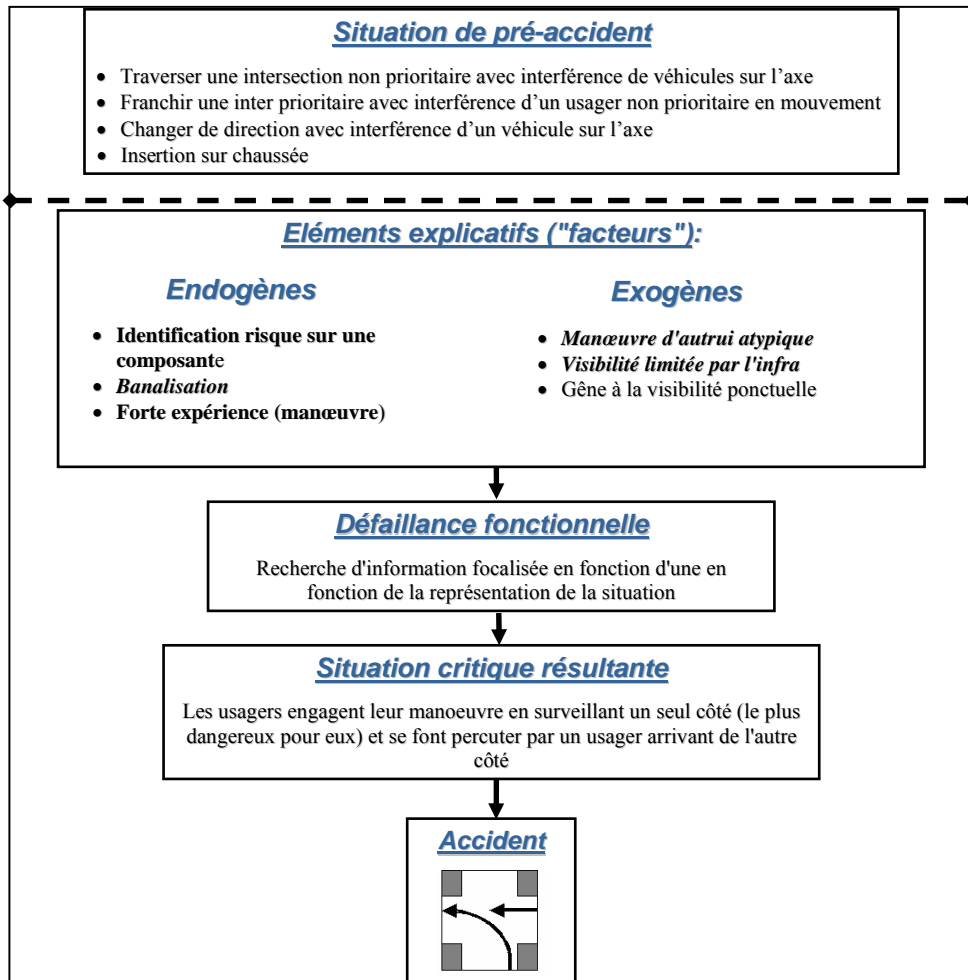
Situation de pré-accident

- Traverser une intersection non prioritaire avec interférence de véhicules sur l'axe
- Franchir une inter prioritaire avec interférence d'un usager non prioritaire en mouvement
- Changer de direction avec interférence d'un véhicule sur l'axe
- Insertion sur chaussée

Eléments explicatifs ("facteurs"):

Endogènes

- Identification risque sur une composante
- Banalisation
- Forte expérience (manœuvre)

Exogènes

- Manœuvre d'autrui atypique
- Visibilité limitée par l'infra
- Gêne à la visibilité ponctuelle

Défaillance fonctionnelle

Recherche d'information focalisée en fonction d'une en fonction de la représentation de la situation

Situation critique résultante

Les usagers engagent leur manoeuvre en surveillant un seul côté (le plus dangereux pour eux) et se font percuter par un usager arrivant de l'autre côté

Accident